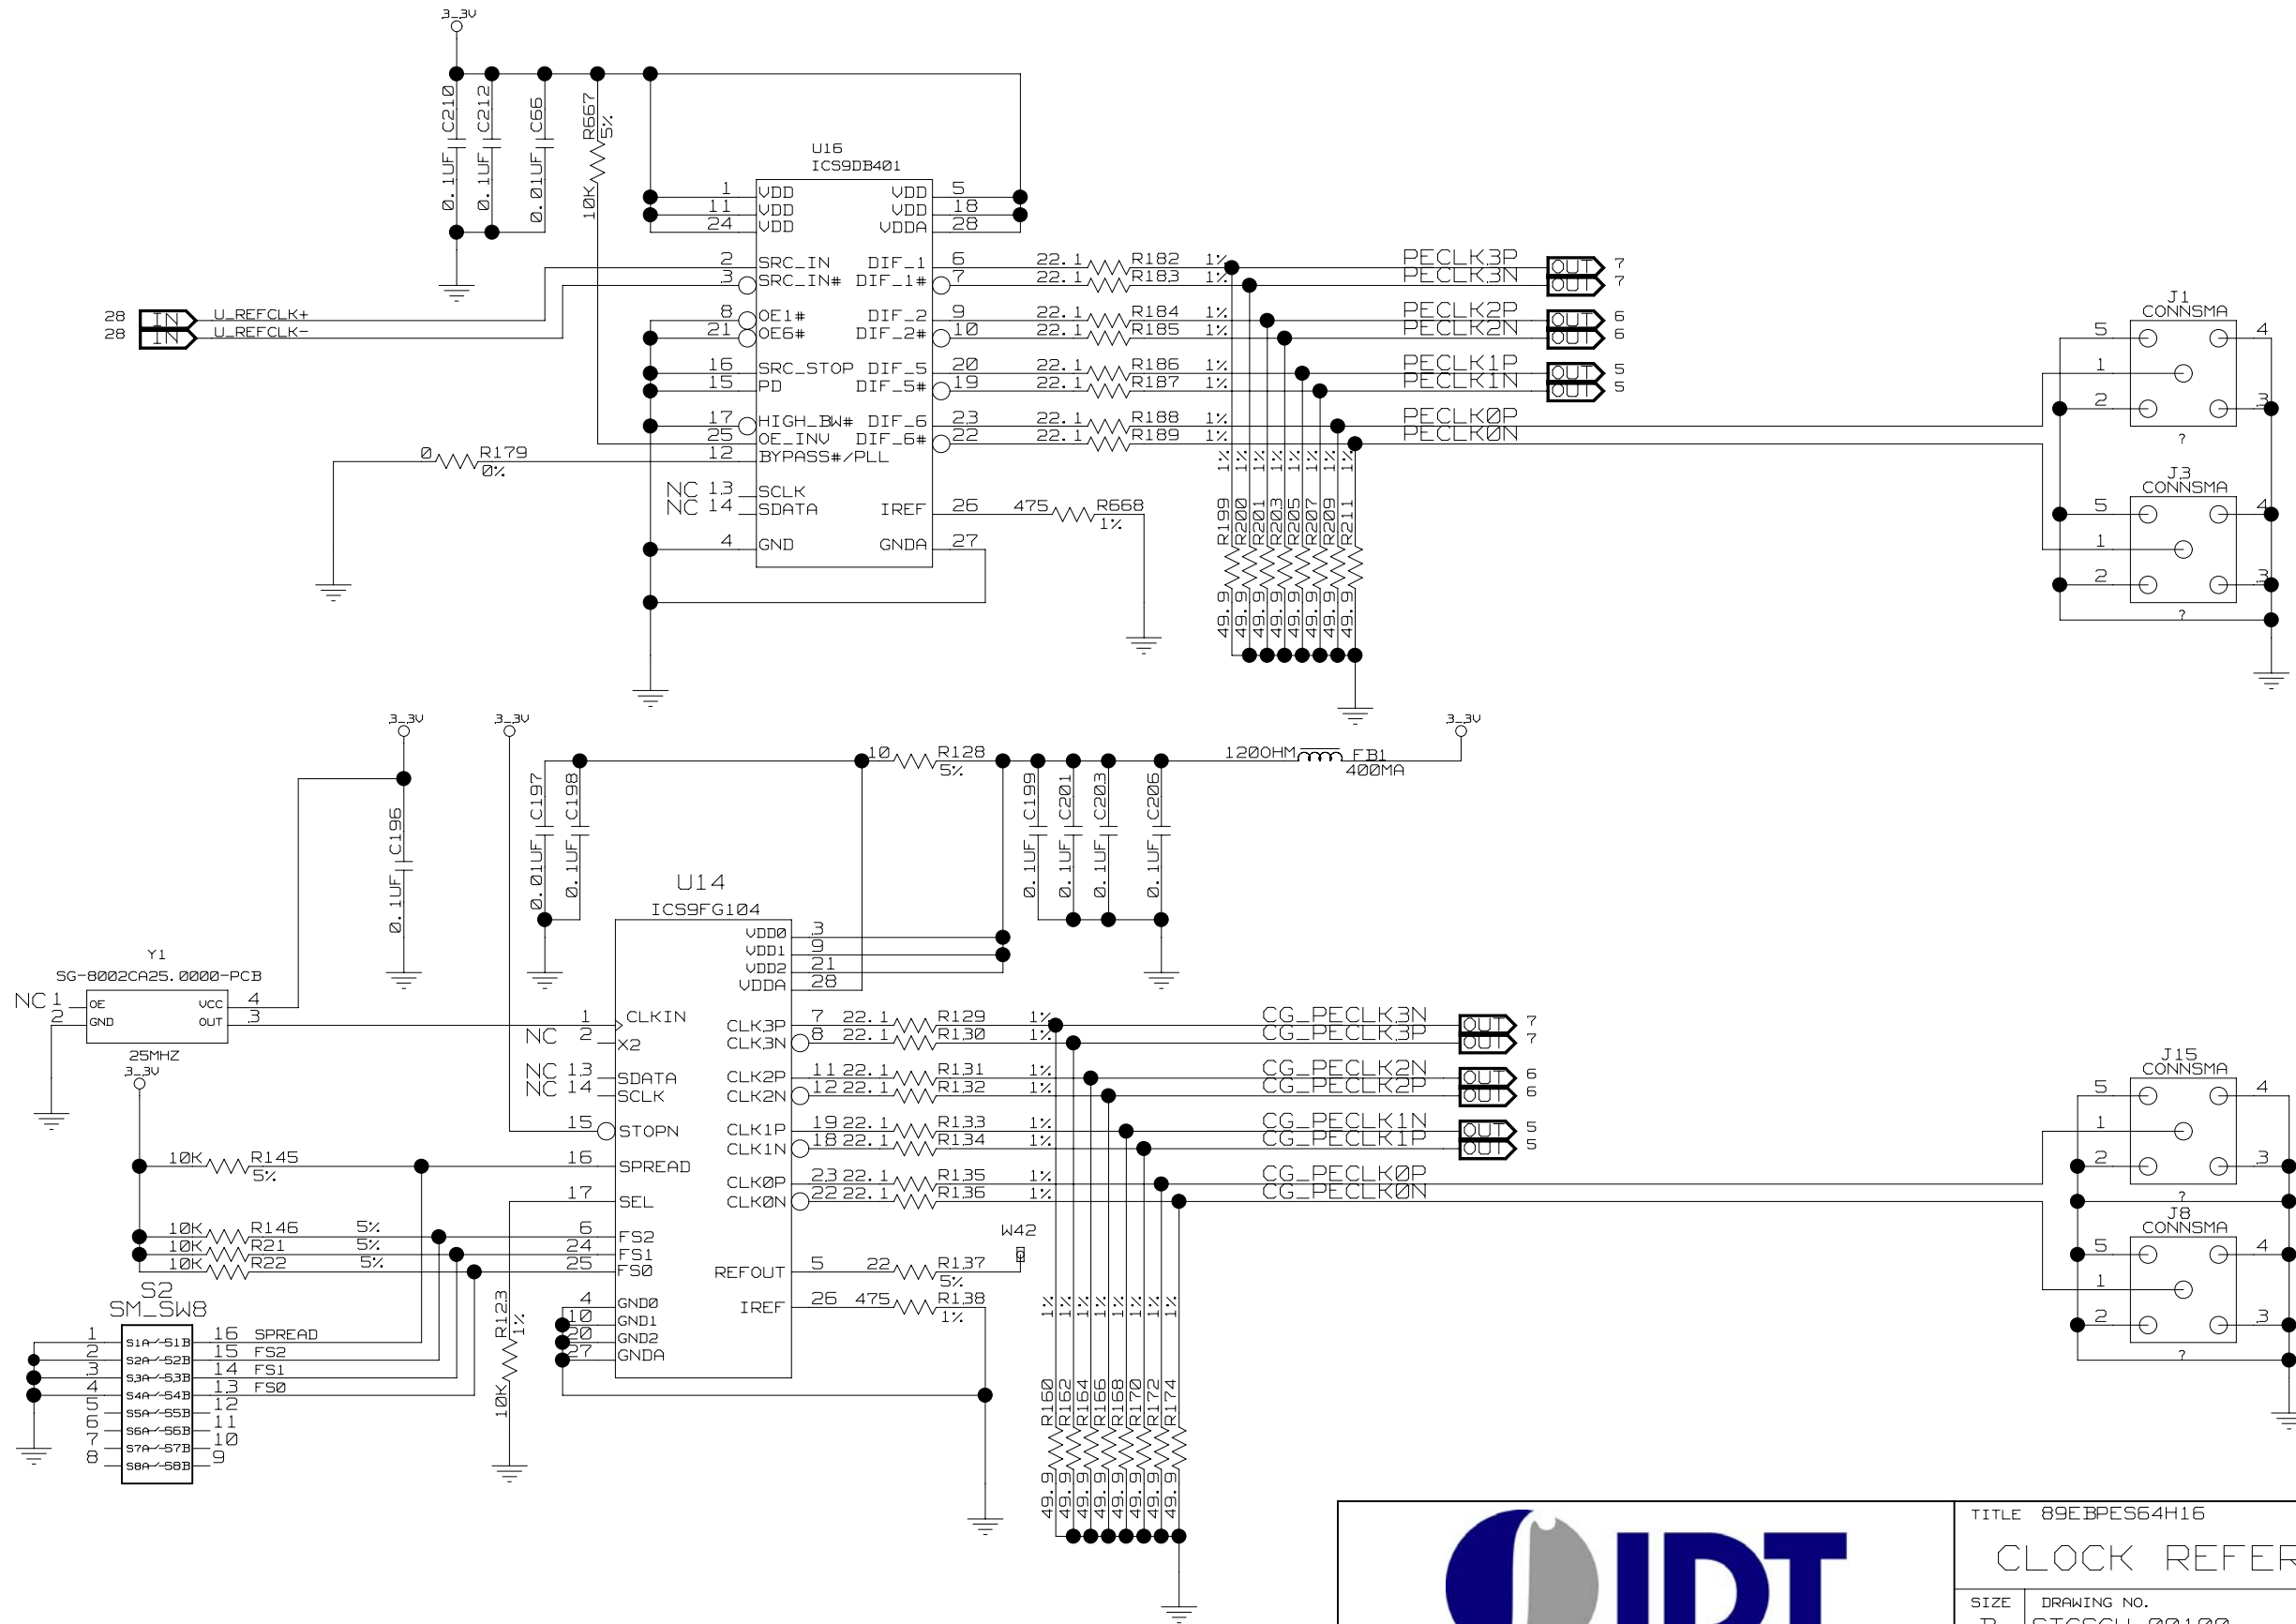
3_3V

C210 0.1UF
C212 0.1UF
C66 0.01UF
R667 5% 10K

U16
ICS9DB401

1 VDD
11 VDD
24 VDD
VDD 5
VDD 18
VDDA 28

2 SRC_IN
3 SRC_IN#
DIF_1 6
DIF_1# 7

8 OE1#
21 OE6#
DIF_2 9
DIF_2# 10

16 SRC_STOP
15 PD
DIF_5 20
DIF_5# 19

17 HIGH_BW#
25 OE_INV
12 BYPASS#/PLL
DIF_6 23
DIF_6# 22

NC 13 SCLK
NC 14 SDATA
IREF 26
4 GND
GNDA 27

28 IN U_REFCLK+
28 IN U_REFCLK-

0 R179 0%

22.1 R182 1%
22.1 R183 1%
22.1 R184 1%
22.1 R185 1%
22.1 R186 1%
22.1 R187 1%
22.1 R188 1%
22.1 R189 1%

475 R668 1%

PECLK3P OUT 7
PECLK3N OUT 7
PECLK2P OUT 6
PECLK2N OUT 6
PECLK1P OUT 5
PECLK1N OUT 5
PECLK0P
PECLK0N

1% 1% 1% 1% 1% 1% 1% 1%
R199 R200 R201 R203 R205 R207 R209 R211
49.9 49.9 49.9 49.9 49.9 49.9 49.9 49.9

J1
CONNSMA
5 4
1
2 3
?

J3
CONNSMA
5 4
1
2 3
?

3_3V 3_3V 3_3V

C196 0.1UF
C197 0.01UF
C198 0.1UF
10 R128 5%
C199 0.1UF
C201 0.1UF
C203 0.1UF
C206 0.1UF
120OHM FB1 400MA

U14
ICS9FG104
VDD0 3
VDD1 9
VDD2 21
VDDA 28

Y1
SG-8002CA25.0000-PCB
NC 1 OE
2 GND
VCC 4
OUT 3
25MHZ

1 CLKIN
NC 2 X2
NC 13 SDATA
NC 14 SCLK
15 STOPN
16 SPREAD
17 SEL
6 FS2
24 FS1
25 FS0
4 GND0
10 GND1
20 GND2
27 GNDA

CLK3P 7 22.1 R129 1%
CLK3N 8 22.1 R130 1%
CLK2P 11 22.1 R131 1%
CLK2N 12 22.1 R132 1%
CLK1P 19 22.1 R133 1%
CLK1N 18 22.1 R134 1%
CLK0P 23 22.1 R135 1%
CLK0N 22 22.1 R136 1%
REFOUT 5 22 R137 5%
IREF 26 475 R138 1%
W42

CG_PECLK3N OUT 7
CG_PECLK3P OUT 7
CG_PECLK2N OUT 6
CG_PECLK2P OUT 6
CG_PECLK1N OUT 5
CG_PECLK1P OUT 5
CG_PECLK0P
CG_PECLK0N

3_3V
10K R145 5%
10K R146 5%
10K R21 5%
10K R22 5%
R123 1% 10K

S2
SM_SW8
1 S1A S1B 16 SPREAD
2 S2A S2B 15 FS2
3 S3A S3B 14 FS1
4 S4A S4B 13 FS0
5 S5A S5B 12
6 S6A S6B 11
7 S7A S7B 10
8 S8A S8B 9

1% 1% 1% 1% 1% 1% 1% 1%
R160 R162 R164 R166 R168 R170 R172 R174
49.9 49.9 49.9 49.9 49.9 49.9 49.9 49.9

J15
CONNSMA
5 4
1
2 3
?

J8
CONNSMA
5 4
1
2 3
?

IDT
TITLE 89EBPES64H16
CLOCK REFER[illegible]
SIZE B
DRAWING NO. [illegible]